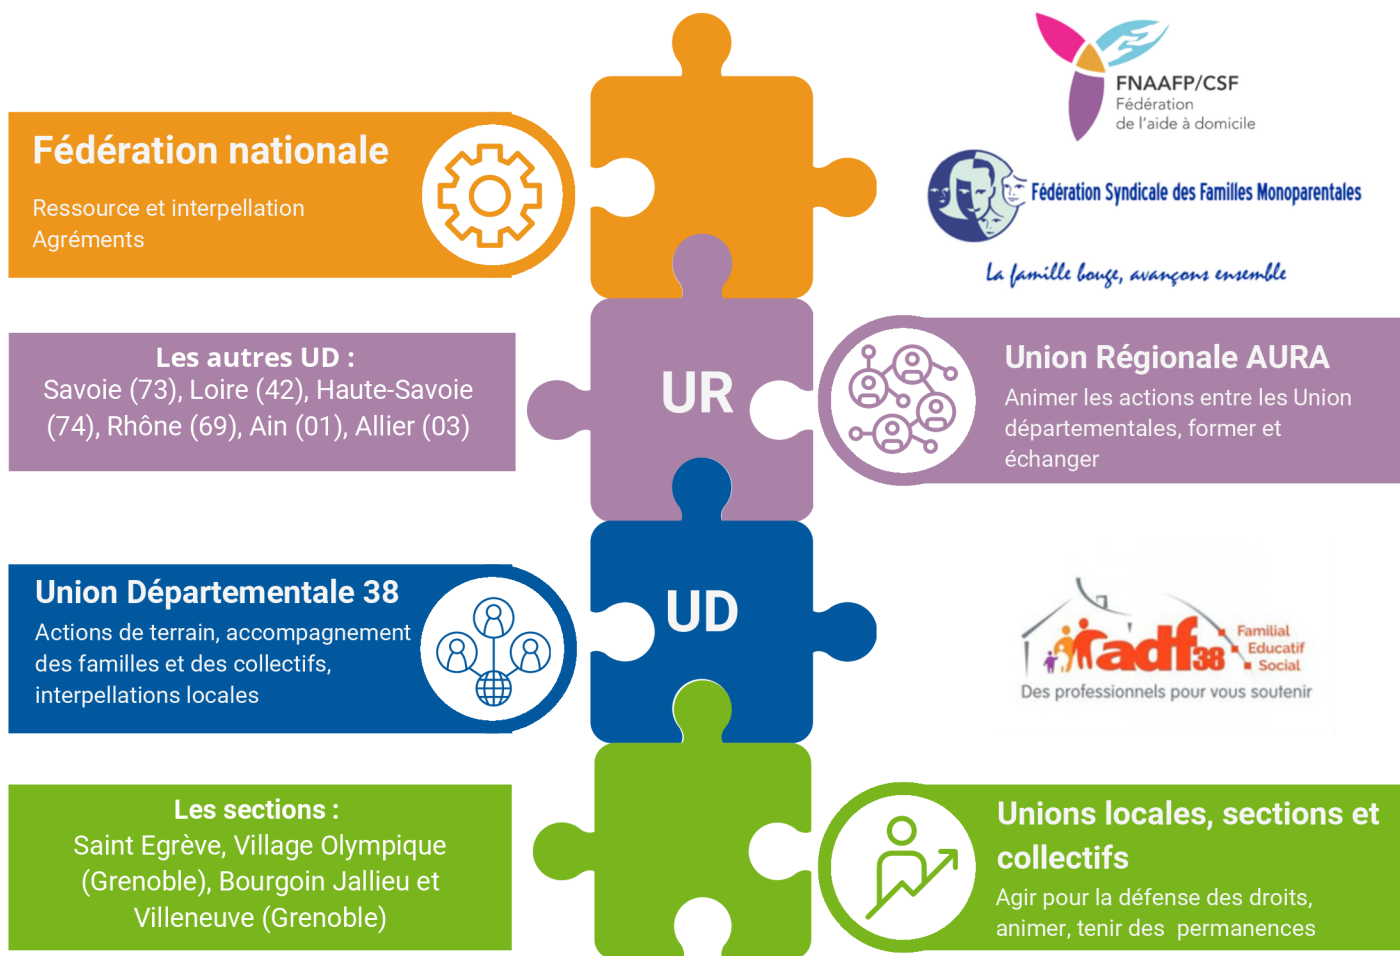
Fédération nationale

Ressource et interpellation
Agréments

FNAAFP/CSF
Fédération
de l'aide à domicile

Fédération Syndicale des Familles Monoparentales

La famille bouge, avançons ensemble

Les autres UD :
Savoie (73), Loire (42), Haute-Savoie (74), Rhône (69), Ain (01), Allier (03)

UR

Union Régionale AURA

Animer les actions entre les Union départementales, former et échanger

Union Départementale 38

Actions de terrain, accompagnement des familles et des collectifs, interpellations locales

UD

adf38
Familial
Educatif
Social
Des professionnels pour vous soutenir

Les sections :
Saint Egrève, Village Olympique (Grenoble), Bourgoin Jallieu et Villeneuve (Grenoble)

Unions locales, sections et collectifs

Agir pour la défense des droits, animer, tenir des permanences